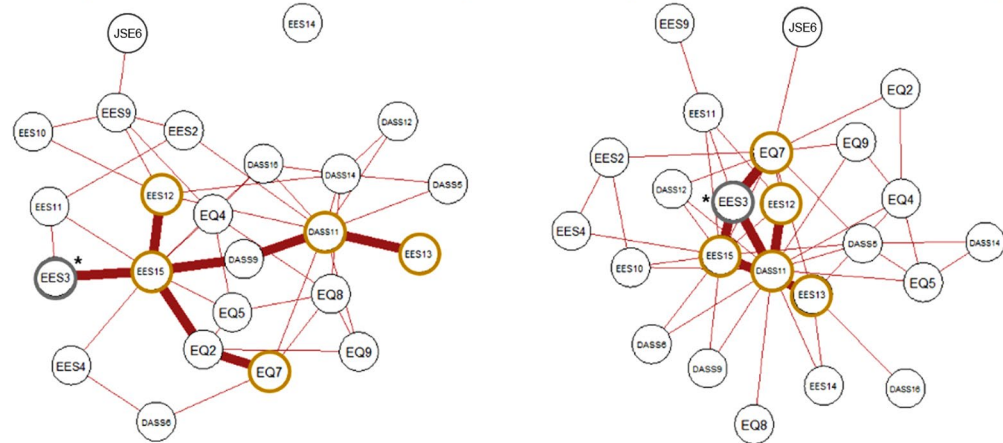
JSE6
EES14
EES9
EES10
EES2
DASS12
DASS16
DASS14
DASS5
EES11
EES12
EQ4
DASS11
EES13
EES3
*
EES15
DASS9
EQ5
EQ8
EQ2
EQ9
EES4
EQ7
DASS6

EES9
JSE6
EQ2
EES11
EQ7
EQ9
EES2
DASS12
EES3
*
EES12
EQ4
EES4
EES15
DASS5
DASS14
EES10
DASS11
EES13
EQ5
DASS6
DASS9
EES14
DASS16
EQ8